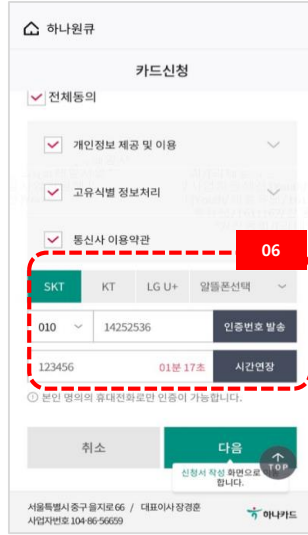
하나원큐

카드신청

전체동의

개인정보 제공 및 이용

고유식별 정보처리

통신사 이용약관

06

SKT KT LG U+ 알뜰폰선택

010 14252536 인증번호 발송

123456 01분 17초 시간연장

ⓘ 본인 명의의 휴대전화로만 인증이 가능합니다.

취소 다음

신청서 작성 화면으로 합니다.

TOP

서울특별시 중구 을지로66 / 대표이사 장경훈
사업자번호 104-86-56659

하나카드